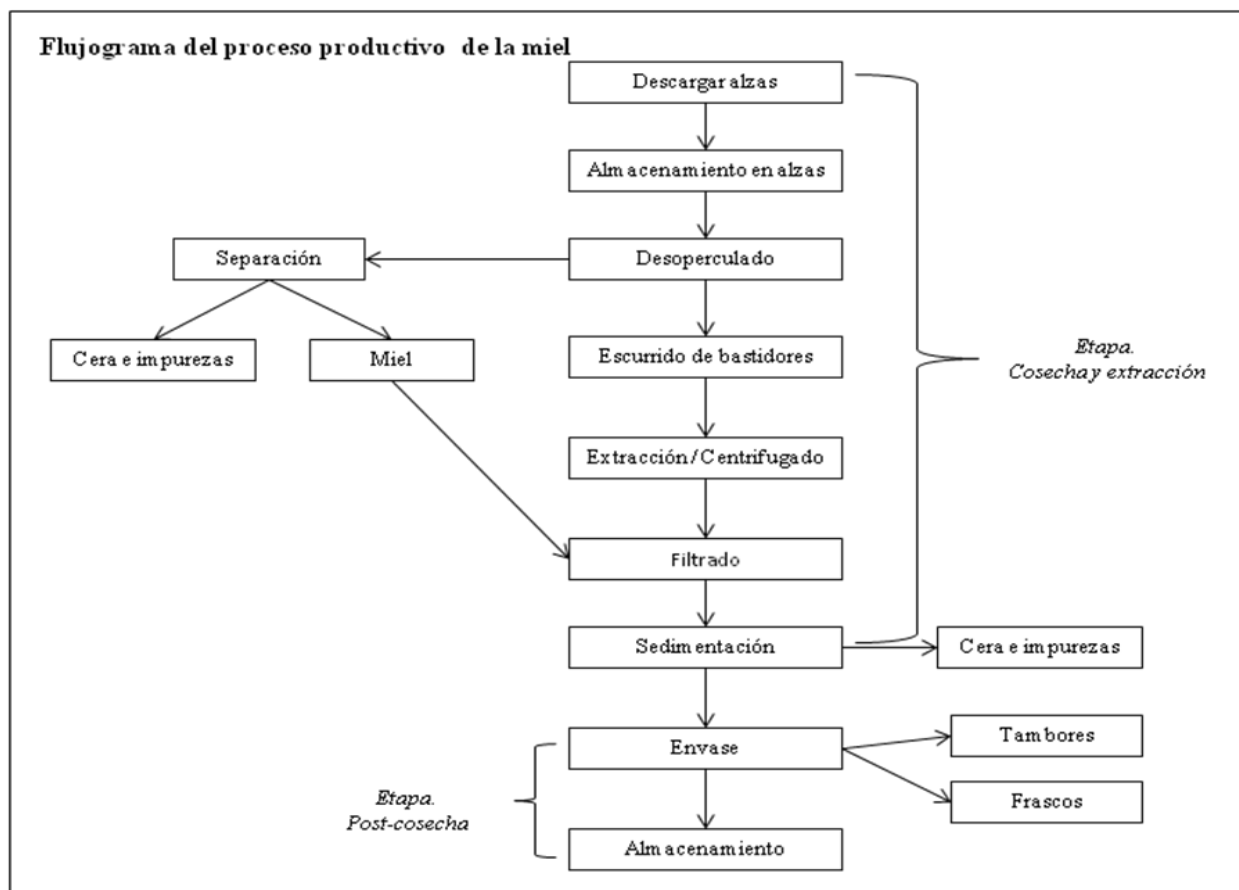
Flujograma del proceso productivo de la miel

Descargar alzas

Almacenamiento en alzas

Desoperculado

Separación

Cera e impurezas

Miel

Escurrido de bastidores

Extracción/Centrifugado

Filtrado

Sedimentación

Cera e impurezas

Etapa.
Cosecha y extracción

Envase

Tambores

Frascos

Almacenamiento

Etapa.
Post-cosecha